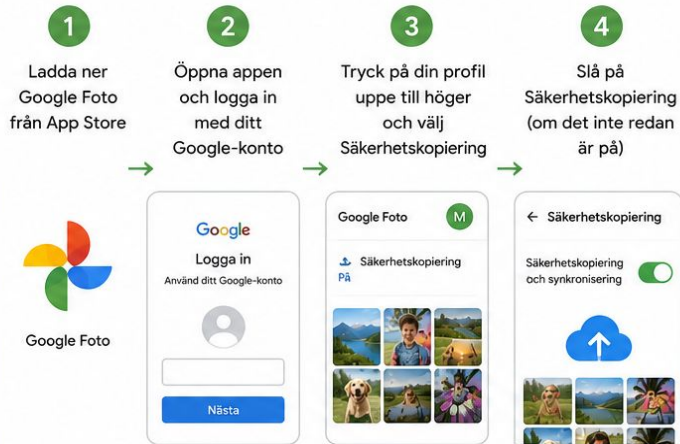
1

Ladda ner Google Foto från App Store

Google Foto

2

Öppna appen och logga in med ditt Google-konto

Google

Logga in

Använd ditt Google-konto

Nästa

3

Tryck på din profil uppe till höger och välj Säkerhetskopiering

Google Foto

M

Säkerhetskopiering

På

4

Slå på Säkerhetskopiering (om det inte redan är på)

← Säkerhetskopiering

Säkerhetskopiering och synkronisering